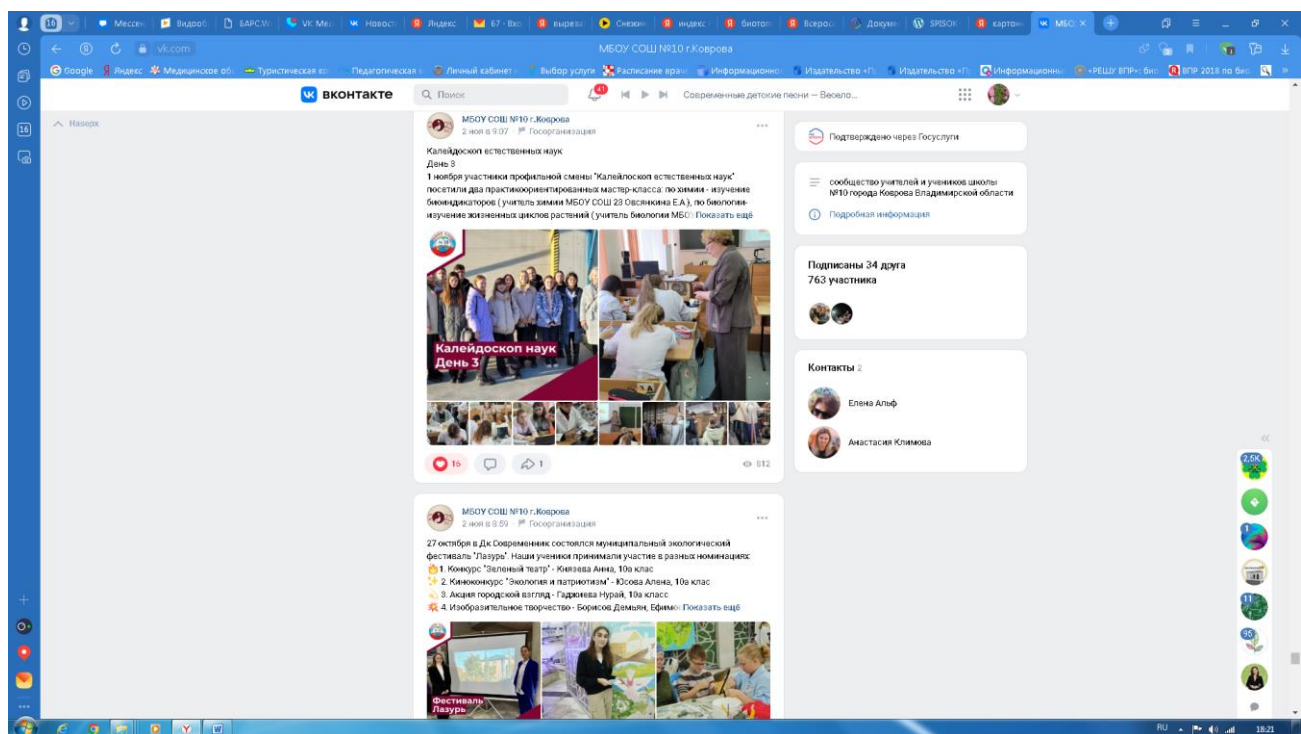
16 Мессен Видеоб БАРС.W VK Ме Новост Яндекс 67 · Вхо вырезк Снежин индекс биотоп Всерос Докуме SPISOK картон МБО ×

vk.com МБОУ СОШ №10 г.Коврова

Google Яндекс Медицинское об Туристическая ко Педагогическая Личный кабинет Выбор услуги Расписание врач Информационно Издательство «П Издательство «П Информационны «РЕШУ ВПР»: био ВПР 2018 по био

вконтакте Поиск 41 Современные детские песни — Весело...

Наверх

МБОУ СОШ №10 г.Коврова
2 ноя в 9:07 Госорганизация

Калейдоскоп естественных наук
День 3
1 ноября участники профильной смены "Калейдоскоп естественных наук" посетили два практикоориентированных мастер-класса: по химии - изучение биоиндикаторов ( учитель химии МБОУ СОШ 23 Овсянкина Е.А.), по биологии- изучение жизненных циклов растений ( учитель биологии МБОУ Показать ещё

Калейдоскоп наук День 3

16 1 812

МБОУ СОШ №10 г.Коврова
2 ноя в 8:59 Госорганизация

27 октября в Дк Современник состоялся муниципальный экологический фестиваль "Лазурь". Наши ученики принимали участие в разных номинациях:
1. Конкурс "Зеленый театр" - Князева Анна, 10а клас
2. Киноконкурс "Экология и патриотизм" - Юсова Алена, 10а клас
3. Акция городской взгляд - Гаджиева Нурай, 10а класс
4. Изобразительное творчество - Борисов Демьян, Ефимо Показать ещё

Фестиваль Лазурь

Подтверждено через Госуслуги

сообщество учителей и учеников школы №10 города Коврова Владимирской области

Подробная информация

Подписаны 34 друга
763 участника

Контакты 2

Елена Альф

Анастасия Климова

2,5K 1 11 95

RU 18:21